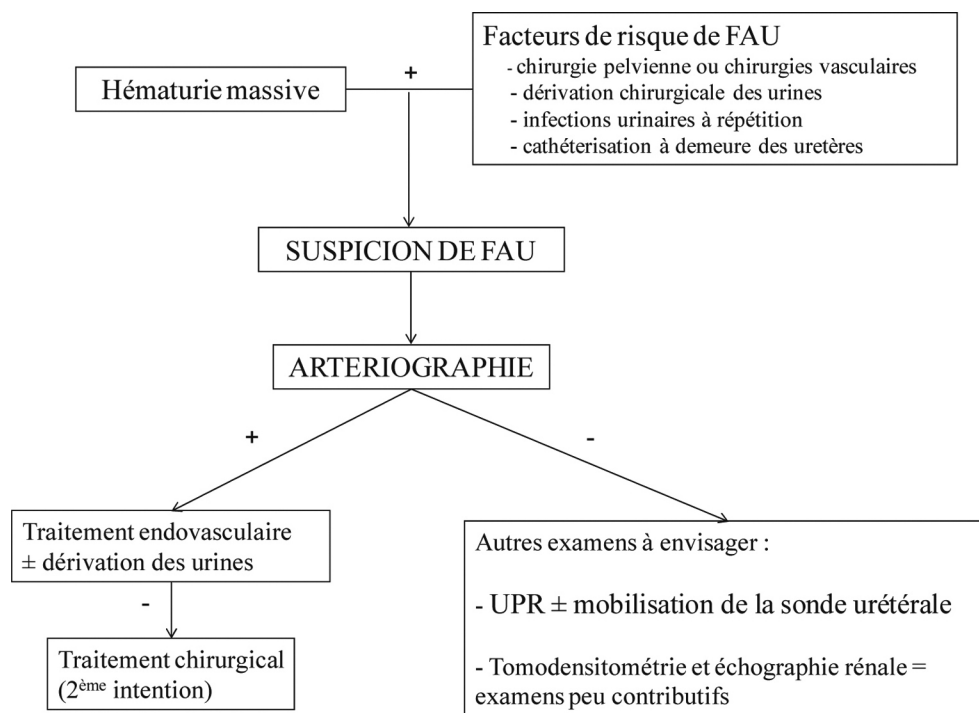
Hématurie massive

+

Facteurs de risque de FAU
- chirurgie pelvienne ou chirurgies vasculaires
- dérivation chirurgicale des urines
- infections urinaires à répétition
- cathéterisation à demeure des uretères

SUSPICION DE FAU

ARTERIOGRAPHIE

+

-

Traitement endovasculaire $\pm$ dérivation des urines

-

Traitement chirurgical (2$^{ème}$ intention)

Autres examens à envisager :

- UPR $\pm$ mobilisation de la sonde urétérale

- Tomodensitométrie et échographie rénale = examens peu contributifs